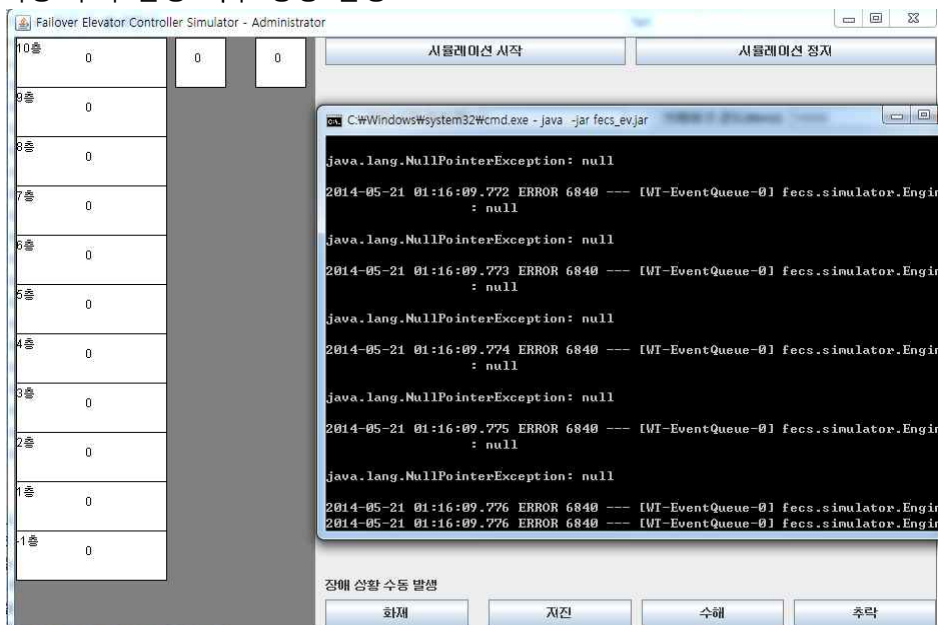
Failover Elevator Controller Simulator - Administrator

10층 0
0
0

9층 0
8층 0
7층 0
6층 0
5층 0
4층 0
3층 0
2층 0
1층 0
-1층 0

시뮬레이션 시작
시뮬레이션 정지

C:\Windows\system32\cmd.exe - java -jar fecs_ev.jar

java.lang.NullPointerException: null

2014-05-21 01:16:09.772 ERROR 6840 --- [WT-EventQueue-0] fecs.simulator.Engi : null

java.lang.NullPointerException: null

2014-05-21 01:16:09.773 ERROR 6840 --- [WT-EventQueue-0] fecs.simulator.Engi : null

java.lang.NullPointerException: null

2014-05-21 01:16:09.774 ERROR 6840 --- [WT-EventQueue-0] fecs.simulator.Engi : null

java.lang.NullPointerException: null

2014-05-21 01:16:09.775 ERROR 6840 --- [WT-EventQueue-0] fecs.simulator.Engi : null

java.lang.NullPointerException: null

2014-05-21 01:16:09.776 ERROR 6840 --- [WT-EventQueue-0] fecs.simulator.Engi
2014-05-21 01:16:09.776 ERROR 6840 --- [WT-EventQueue-0] fecs.simulator.Engi

장애 상황 수동 발생
화재
지진
수해
추락